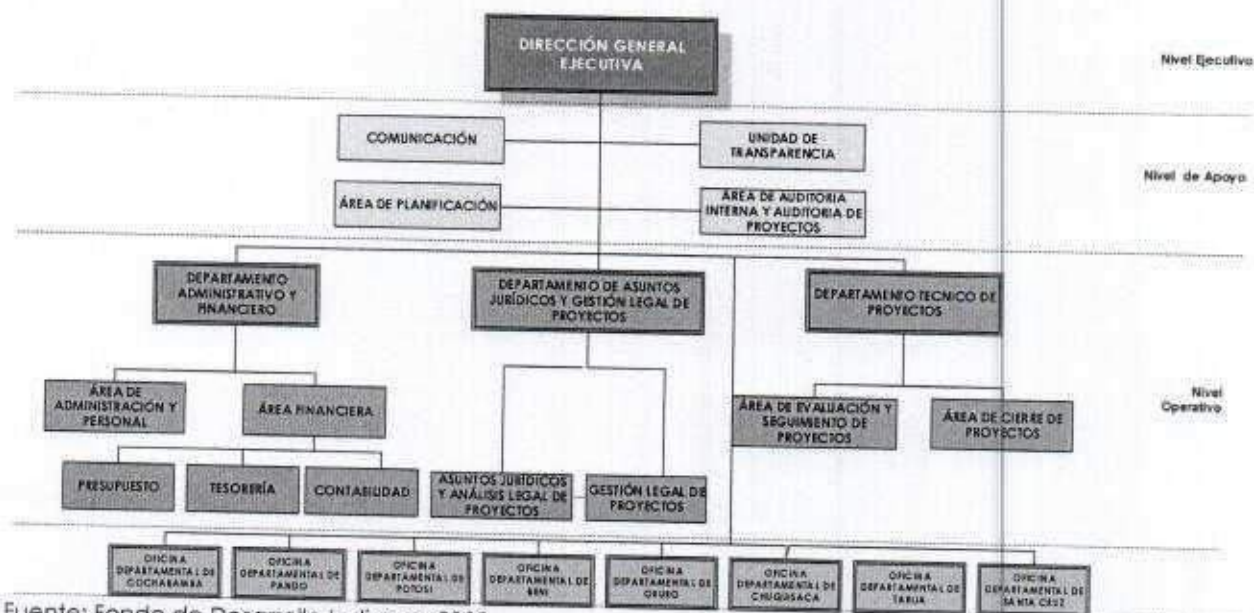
DIRECCIÓN GENERAL EJECUTIVA

Nivel Ejecutivo

COMUNICACIÓN

UNIDAD DE TRANSPARENCIA

ÁREA DE PLANIFICACIÓN

ÁREA DE AUDITORIA INTERNA Y AUDITORIA DE PROYECTOS

Nivel de Apoyo

DEPARTAMENTO ADMINISTRATIVO Y FINANCIERO

DEPARTAMENTO DE ASUNTOS JURÍDICOS Y GESTIÓN LEGAL DE PROYECTOS

DEPARTAMENTO TECNICO DE PROYECTOS

ÁREA DE ADMINISTRACIÓN Y PERSONAL

ÁREA FINANCIERA

ÁREA DE EVALUACIÓN Y SEGUIMIENTO DE PROYECTOS

ÁREA DE CIERRE DE PROYECTOS

Nivel Operativo

PRESUPUESTO

TESORERÍA

CONTABILIDAD

ASUNTOS JURÍDICOS Y ANÁLISIS LEGAL DE PROYECTOS

GESTIÓN LEGAL DE PROYECTOS

OFICINA DEPARTAMENTAL DE COCHABAMBA

OFICINA DEPARTAMENTAL DE PANDO

OFICINA DEPARTAMENTAL DE POTOSÍ

OFICINA DEPARTAMENTAL DE BENI

OFICINA DEPARTAMENTAL DE ORURO

OFICINA DEPARTAMENTAL DE CHUQUISACA

OFICINA DEPARTAMENTAL DE TARIJA

OFICINA DEPARTAMENTAL DE SANTA CRUZ

Fuente: Fondo de Desarrollo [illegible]